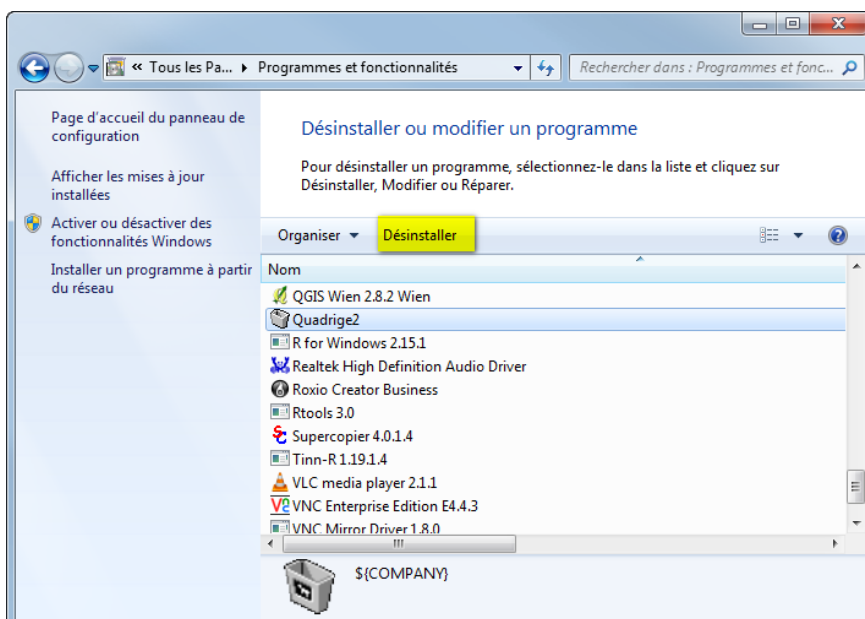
« Tous les Pa... ▸ Programmes et fonctionnalités

Rechercher dans : Programmes et fonc...

Page d'accueil du panneau de configuration

Afficher les mises à jour installées

Activer ou désactiver des fonctionnalités Windows

Installer un programme à partir du réseau

Désinstaller ou modifier un programme

Pour désinstaller un programme, sélectionnez-le dans la liste et cliquez sur Désinstaller, Modifier ou Réparer.

Organiser ▾ Désinstaller

Nom

QGIS Wien 2.8.2 Wien
Quadrige2
R for Windows 2.15.1
Realtek High Definition Audio Driver
Roxio Creator Business
Rtools 3.0
Supercopier 4.0.1.4
Tinn-R 1.19.1.4
VLC media player 2.1.1
VNC Enterprise Edition E4.4.3
VNC Mirror Driver 1.8.0

${COMPANY}